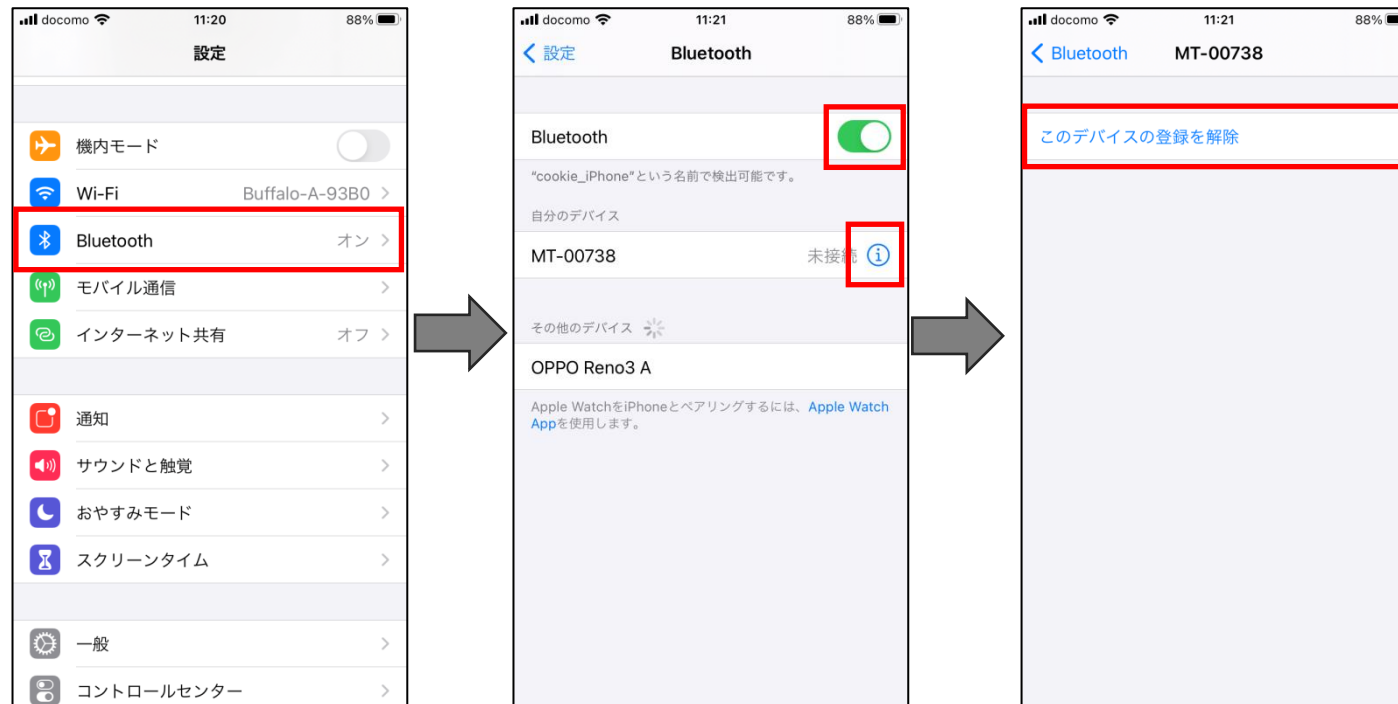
docomo 11:20 88%

設定

機内モード

Wi-Fi Buffalo-A-93B0 >

Bluetooth オン >

モバイル通信 >

インターネット共有 オフ >

通知 >

サウンドと触覚 >

おやすみモード >

スクリーンタイム >

一般 >

コントロールセンター >

docomo 11:21 88%

< 設定 Bluetooth

Bluetooth

"cookie_iPhone"という名前で検出可能です。

自分のデバイス

MT-00738 未接続 ⓘ

その他のデバイス

OPPO Reno3 A

Apple WatchをiPhoneとペアリングするには、Apple Watch Appを使用します。

docomo 11:21 88%

< Bluetooth MT-00738

このデバイスの登録を解除